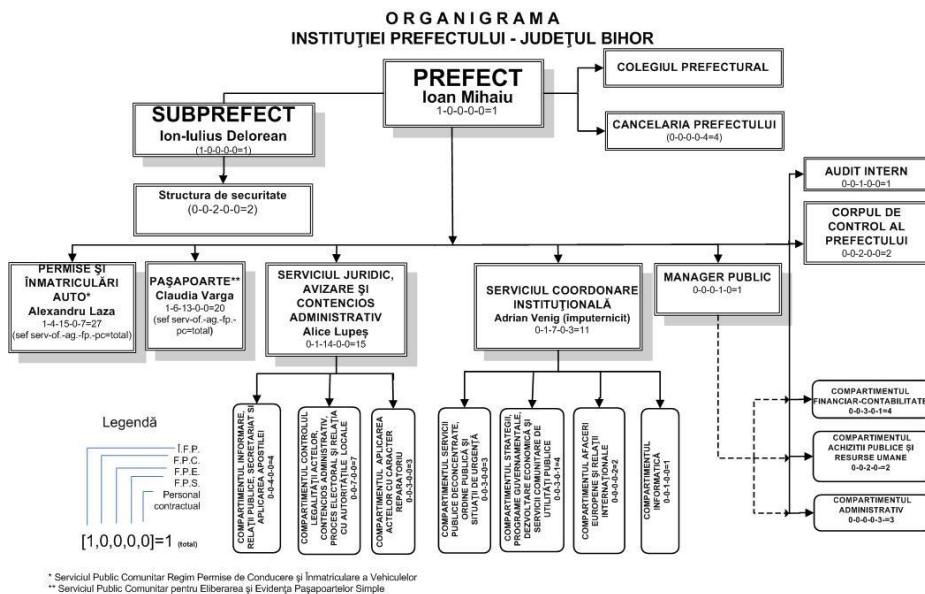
ORGANIGRAMA
INSTITUŢIEI PREFECTULUI - JUDEŢUL BIHOR

PREFECT
Ioan Mihaiu
1-0-0-0-0=1

COLEGIUL PREFECTURAL

CANCELARIA PREFECTULUI
(0-0-0-0-4=4)

SUBPREFECT
Ion-Iulius Delorean
(1-0-0-0-0=1)

Structura de securitate
(0-0-2-0-0=2)

AUDIT INTERN
0-0-1-0-0=1

CORPUL DE CONTROL AL PREFECTULUI
0-0-2-0-0=2

PERMISE ŞI ÎNMATRICULĂRI AUTO*
Alexandru Laza
1-4-15-0-7=27
(sef serv-of.-ag.-fp.-pc=total)

PAŞAPOARTE**
Claudia Varga
1-6-13-0-0=20
(sef serv-of.-ag.-fp.-pc=total)

SERVICIUL JURIDIC, AVIZARE ŞI CONTENCIOS ADMINISTRATIV
Alice Lupeş
0-1-14-0-0=15

SERVICIUL COORDONARE INSTITUŢIONALĂ
Adrian Venig (împuternicit)
0-1-7-0-3=11

MANAGER PUBLIC
0-0-0-1-0=1

COMPARTIMENTUL INFORMARE, RELAŢII PUBLICE, SECRETARIAT ŞI APLICAREA APOSTILEI
0-0-4-0-0=4

COMPARTIMENTUL CONTROLUL LEGALITĂŢII ACTELOR, CONTENCIOS ADMINISTRATIV, PROCES ELECTORAL ŞI RELAŢIA CU AUTORITĂŢILE LOCALE
0-0-7-0-0=7

COMPARTIMENTUL APLICAREA ACTELOR CU CARACTER REPARATORIU
0-0-3-0-0=3

COMPARTIMENTUL SERVICII PUBLICE DECONCENTRATE, ORDINE PUBLICĂ ŞI SITUAŢII DE URGENŢĂ
0-0-3-0-0=3

COMPARTIMENTUL STRATEGII, PROGRAME GUVERNAMENTALE, DEZVOLTARE ECONOMICĂ ŞI SERVICII COMUNITARE DE UTILITĂŢI PUBLICE
0-0-3-0-1=4

COMPARTIMENTUL AFACERI EUROPENE ŞI RELAŢII INTERNAŢIONALE
0-0-0-0-2=2

COMPARTIMENTUL INFORMATICĂ
0-0-1-0-0=1

COMPARTIMENTUL FINANCIAR-CONTABILITATE
0-0-3-0-1=4

COMPARTIMENTUL ACHIZIŢII PUBLICE ŞI RESURSE UMANE
0-0-2-0-0=2

COMPARTIMENTUL ADMINISTRATIV
0-0-0-0-3-=3

Legendă
Î.F.P.
F.P.C.
F.P.E.
F.P.S.
Personal contractual
[1,0,0,0,0]=1 (total)

* Serviciul Public Comunitar Regim Permise de Conducere şi Înmatriculare a Vehiculelor
** Serviciul Public Comunitar pentru Eliberarea şi Evidenţa Paşapoartelor Simple